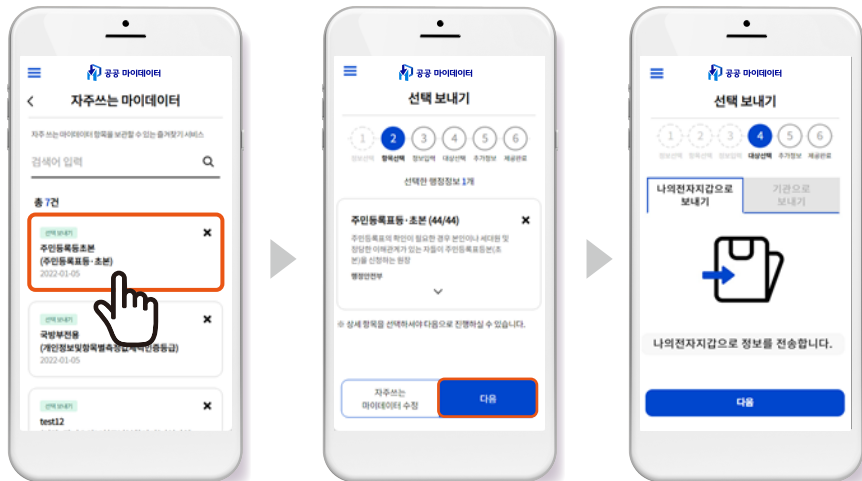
공공 마이데이터

자주쓰는 마이데이터

자주쓰는 마이데이터 항목을 보관할 수 있는 즐겨찾기 서비스

검색어 입력

총 7건

선택 보내기
주민등록초본
(주민등록표등·초본)
2022-01-05

선택 보내기
국방부전용
(개인정보및항목별속성및세부인증등급)
2022-01-05

선택 보내기
test12

공공 마이데이터

선택 보내기

1 2 3 4 5 6
정보선택 항목선택 정보입력 대상선택 추가정보 제출완료

선택한 행정정보 1개

주민등록표등·초본 (44/44)

주민등록표의 확인이 필요한 경우 본인이나 세대원 및 정당한 이해관계가 있는 자들이 주민등록표등본(초본)을 신청하는 원장

행정안전부

※ 상세 항목을 선택하셔야 다음으로 진행하실 수 있습니다.

자주쓰는 마이데이터 수정

다음

공공 마이데이터

선택 보내기

1 2 3 4 5 6
정보선택 항목선택 정보입력 대상선택 추가정보 제출완료

나의전자지갑으로 보내기

기관으로 보내기

나의전자지갑으로 정보를 전송합니다.

다음